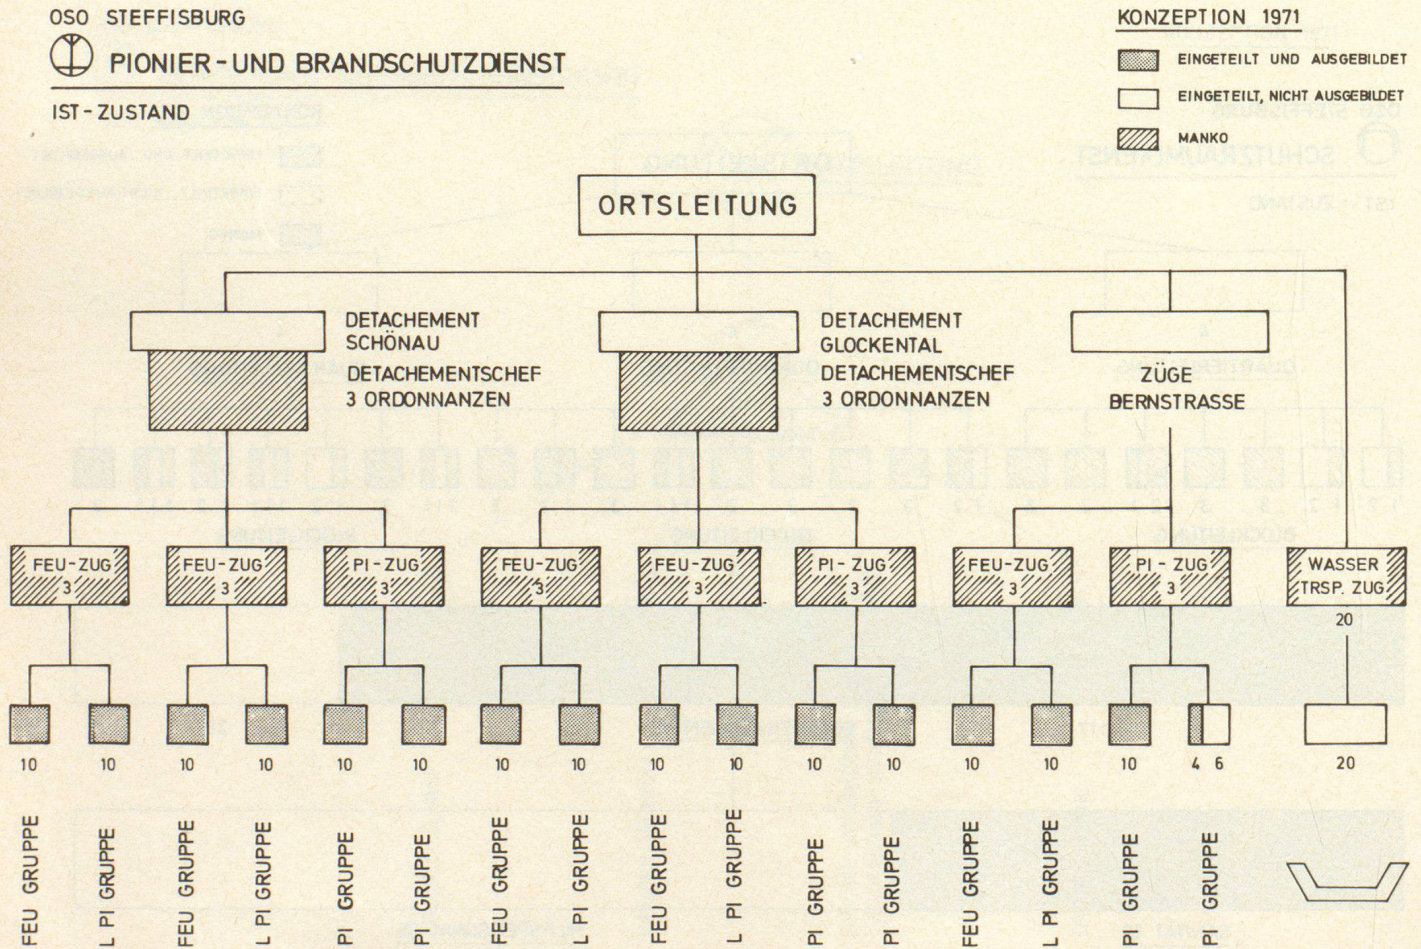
OSO STEFFISBURG

PIONIER-UND BRANDSCHUTZDIENST

IST-ZUSTAND

KONZEPTION 1971

EINGETEILT UND AUSGEBILDET

EINGETEILT, NICHT AUSGEBILDET

MANKO

ORTSLEITUNG

DETACHEMENT SCHÖNAU

DETACHEMENTSCHEF 3 ORDONNANZEN

DETACHEMENT GLOCKENTAL

DETACHEMENTSCHEF 3 ORDONNANZEN

ZÜGE BERNSTRASSE

FEU-ZUG 3

FEU-ZUG 3

PI-ZUG 3

FEU-ZUG 3

FEU-ZUG 3

PI-ZUG 3

FEU-ZUG 3

PI-ZUG 3

WASSER TRSP. ZUG

20

10

10

10

10

10

10

10

10

10

10

10

10

10

10

10

4 6

20

FEU GRUPPE

L PI GRUPPE

FEU GRUPPE

L PI GRUPPE

PI GRUPPE

PI GRUPPE

FEU GRUPPE

L PI GRUPPE

FEU GRUPPE

L PI GRUPPE

PI GRUPPE

PI GRUPPE

FEU GRUPPE

L PI GRUPPE

PI GRUPPE

PI GRUPPE